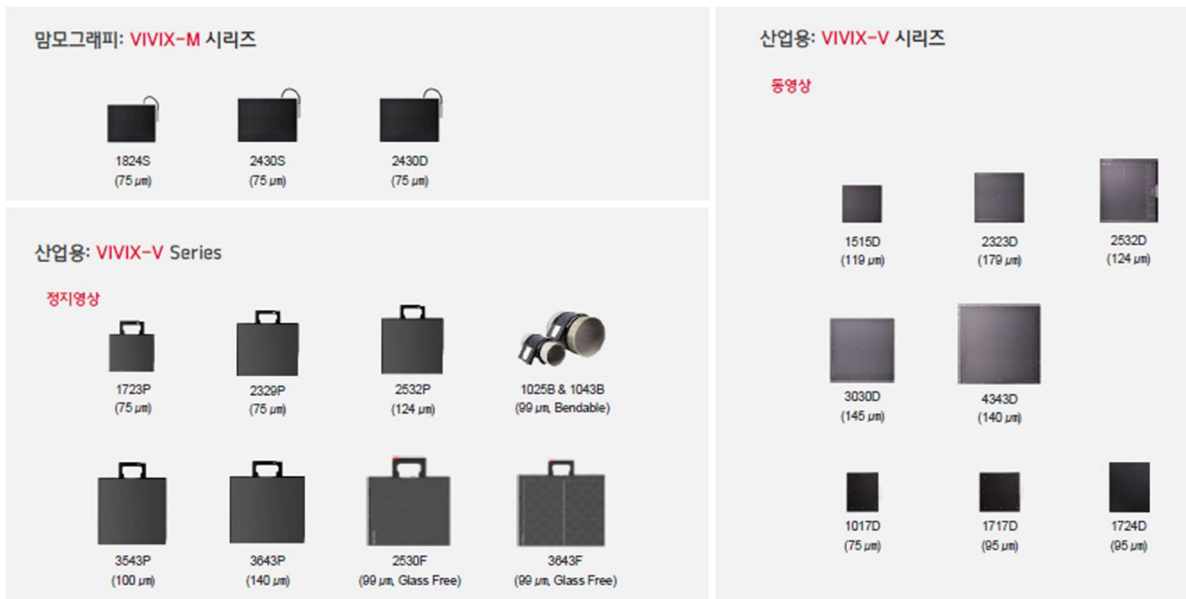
맘모그래피: VIVIX-M 시리즈

1824S
(75 ㎛)

2430S
(75 ㎛)

2430D
(75 ㎛)

산업용: VIVIX-V Series

정지영상

1723P
(75 ㎛)

2329P
(75 ㎛)

2532P
(124 ㎛)

1025B & 1043B
(99 ㎛, Bendable)

3543P
(100 ㎛)

3643P
(140 ㎛)

2530F
(99 ㎛, Glass Free)

3643F
(99 ㎛, Glass Free)

산업용: VIVIX-V 시리즈

동영상

1515D
(119 ㎛)

2323D
(179 ㎛)

2532D
(124 ㎛)

3030D
(145 ㎛)

4343D
(140 ㎛)

1017D
(75 ㎛)

1717D
(95 ㎛)

1724D
(95 ㎛)